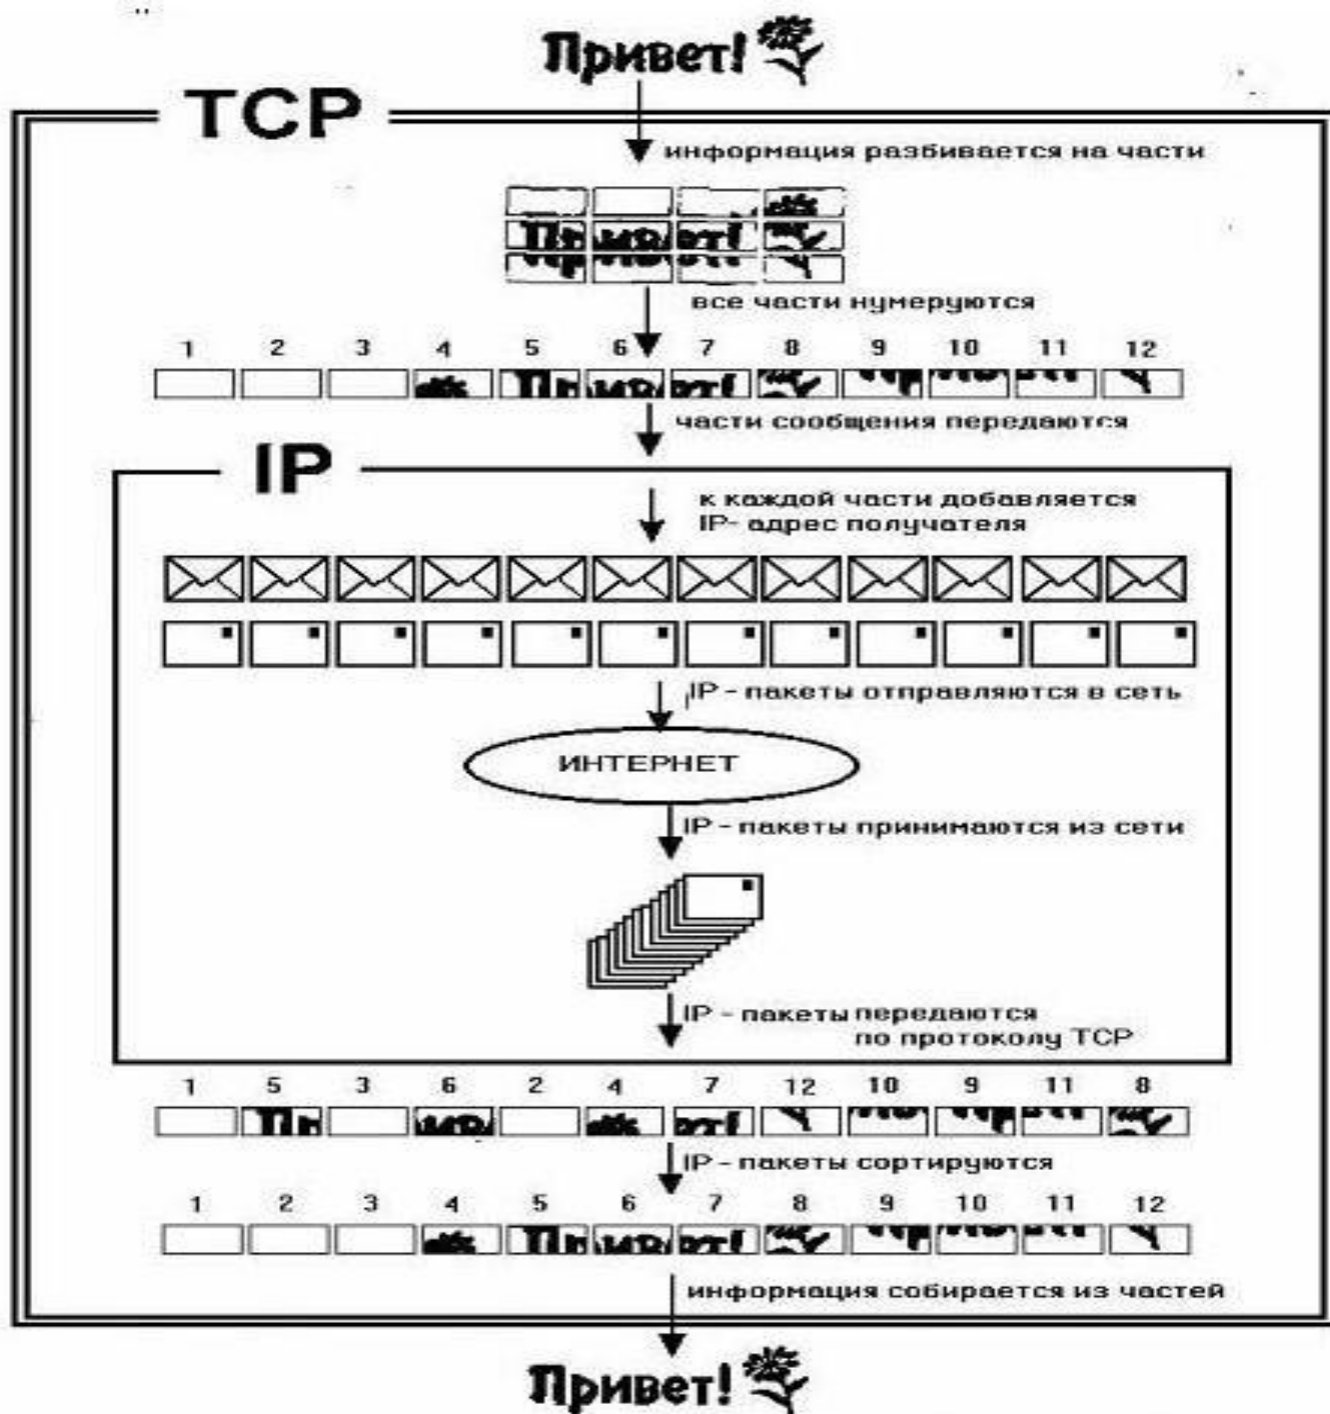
Привет!

TCP

информация разбивается на части

Привет!

все части нумеруются

1 2 3 4 5 6 7 8 9 10 11 12

части сообщения передаются

IP

к каждой части добавляется IP- адрес получателя

IP - пакеты отправляются в сеть

ИНТЕРНЕТ

IP - пакеты принимаются из сети

IP - пакеты передаются по протоколу TCP

1 5 3 6 2 4 7 12 10 9 11 8

IP - пакеты сортируются

1 2 3 4 5 6 7 8 9 10 11 12

информация собирается из частей

Привет!